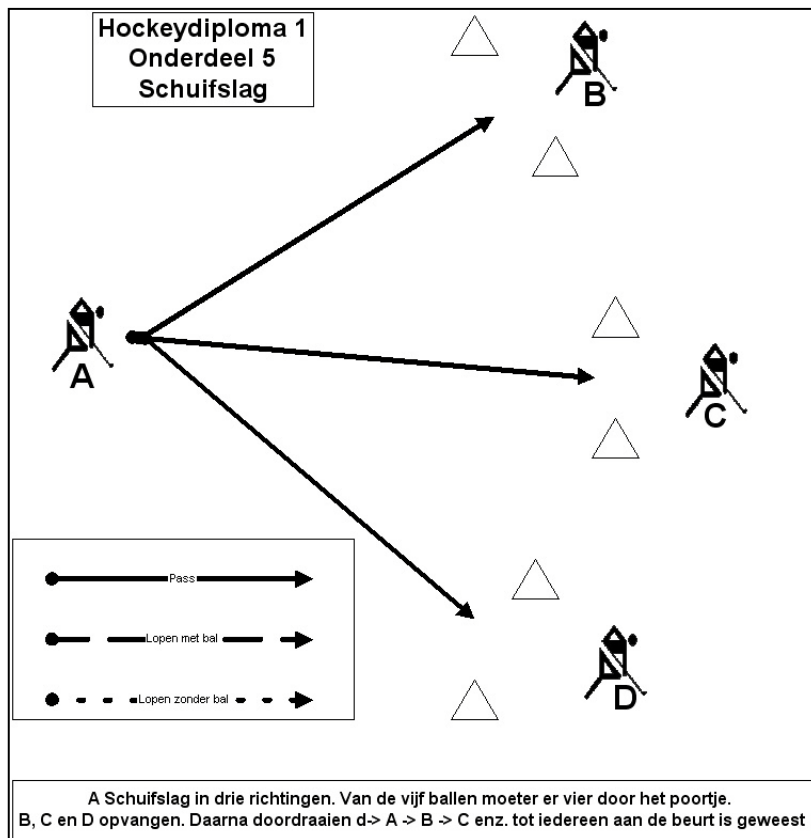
Hockeydiploma 1
Onderdeel 5
Schuifslag

B

A

C

D

Pass

Lopen met bal

Lopen zonder bal

A Schuifslag in drie richtingen. Van de vijf ballen moeter er vier door het poortje.
B, C en D opvangen. Daarna doordraaien d-> A -> B -> C enz. tot iedereen aan de beurt is geweest